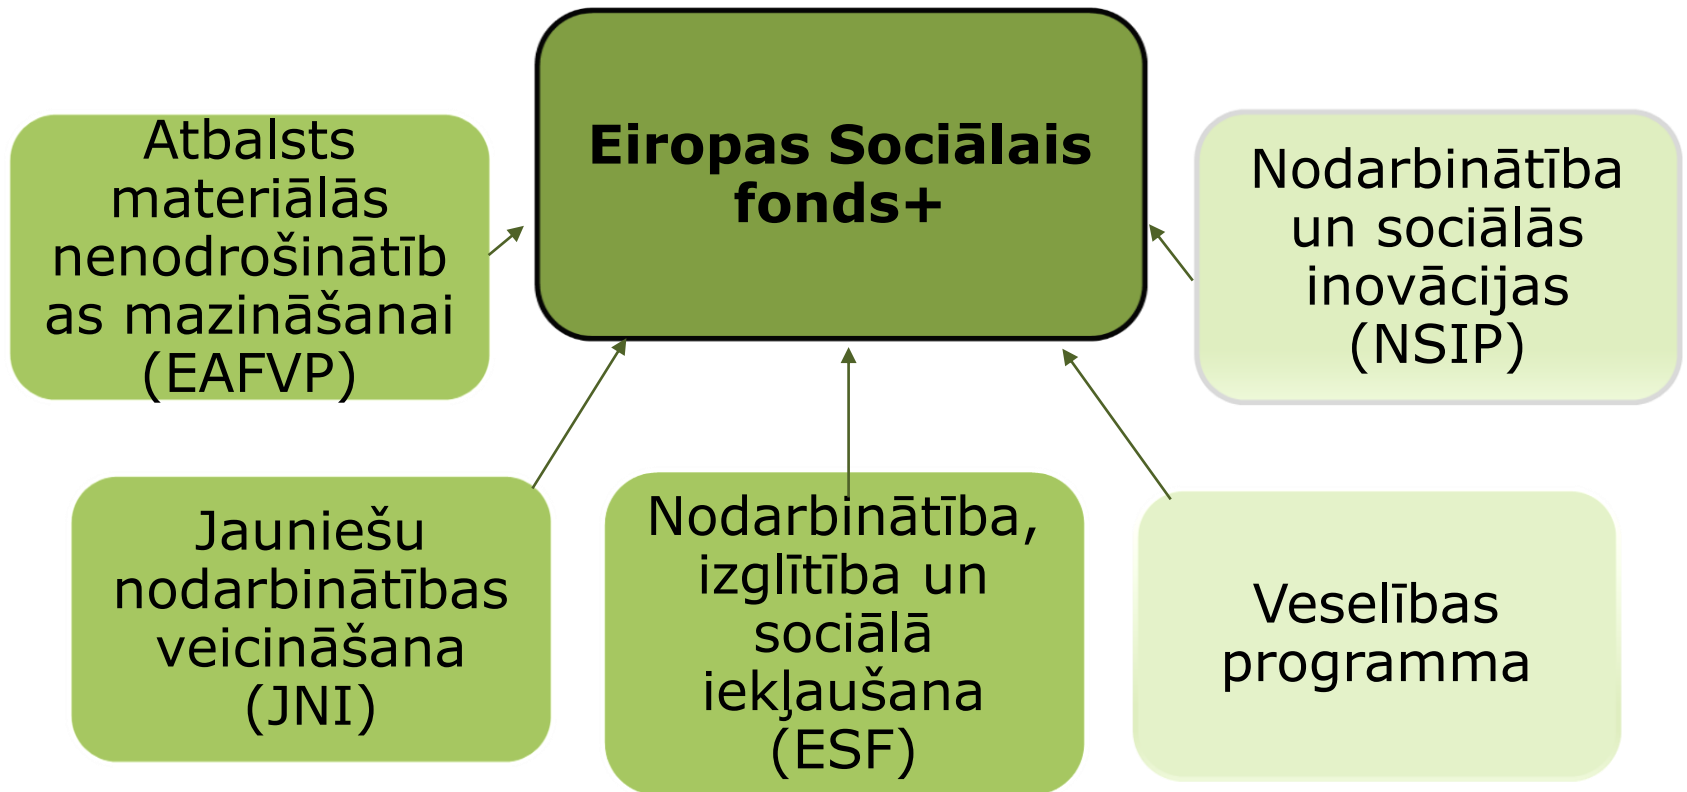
Atbalsts materiālās nenodrošinātības mazināšanai (EAFVP)

Eiropas Sociālais fonds+

Nodarbinātība un sociālās inovācijas (NSIP)

Jauniešu nodarbinātības veicināšana (JNI)

Nodarbinātība, izglītība un sociālā iekļaušana (ESF)

Veselības programma